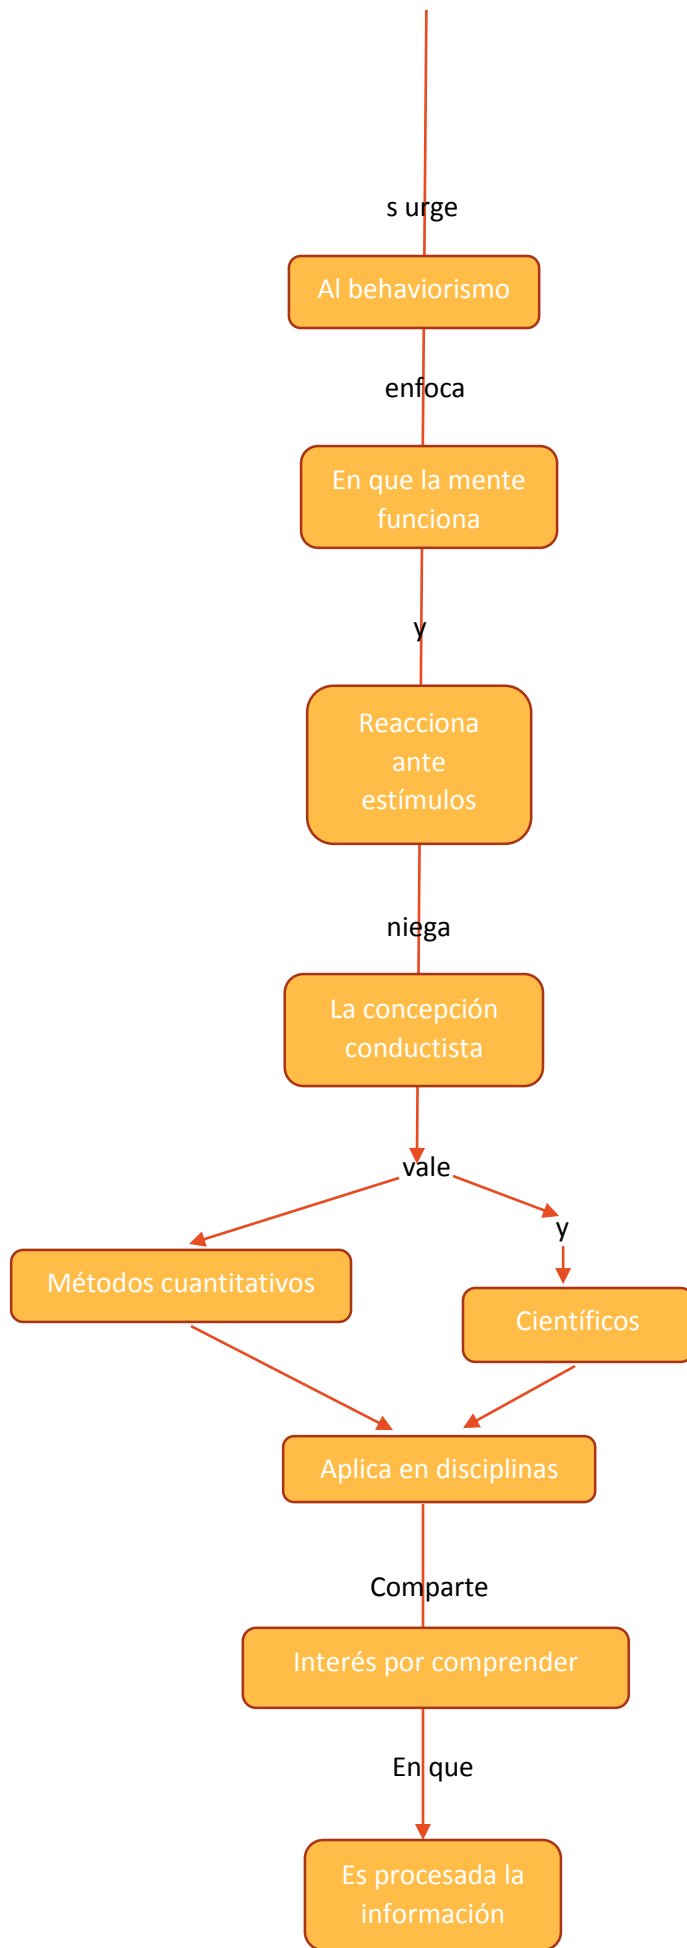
s urge

Al behaviorismo

enfoca

En que la mente funciona

y

Reacciona ante estímulos

niega

La concepción conductista

vale

y

Métodos cuantitativos

Científicos

Aplica en disciplinas

Comparte

Interés por comprender

En que

Es procesada la información